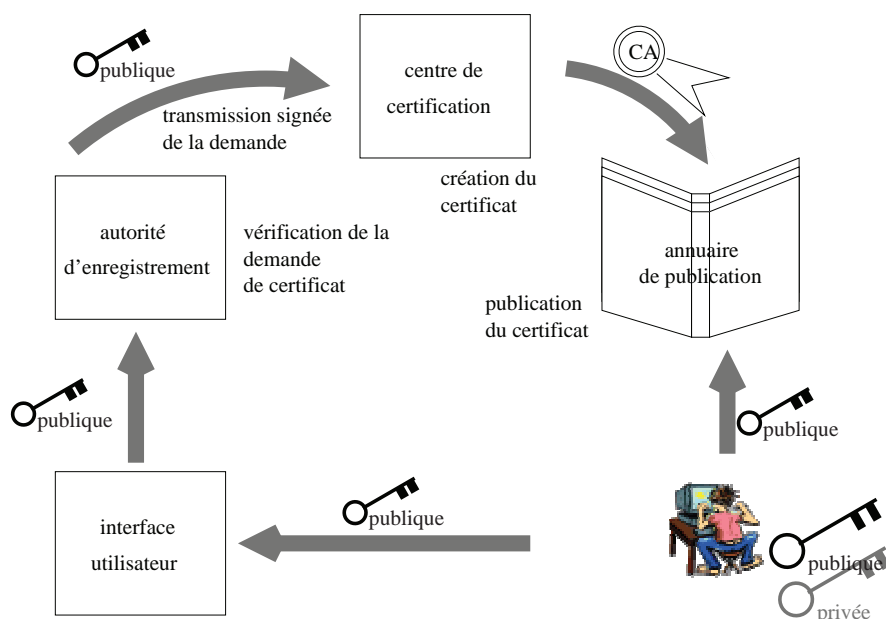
publique

transmission signée de la demande

centre de certification

CA

création du certificat

autorité d'enregistrement

vérification de la demande de certificat

annuaire de publication

publication du certificat

publique

publique

publique

interface utilisateur

publique

publique

privée